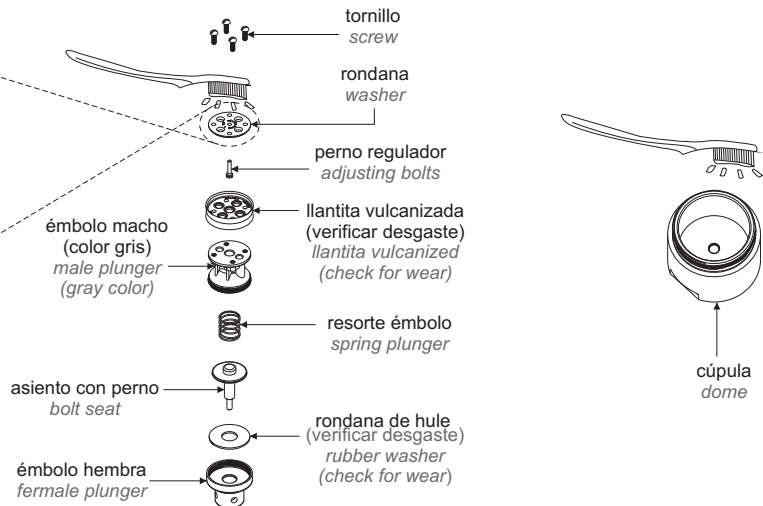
tornillo
screw

rondana
washer

perno regulador
adjusting bolts

émbolo macho
(color gris)
male plunger
(gray color)

llantita vulcanizada
(verificar desgaste)
llantita vulcanized
(check for wear)

resorte émbolo
spring plunger

asiento con perno
bolt seat

rondana de hule
(verificar desgaste)
rubber washer
(check for wear)

émbolo hembra
fermale plunger

cúpula
dome